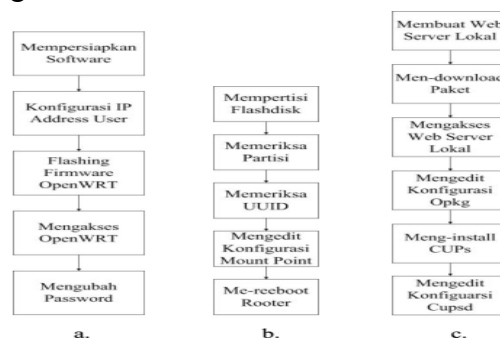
Mempersiapkan Software

Konfigurasi IP Address User

Flashing Firmware OpenWRT

Mengakses OpenWRT

Mengubah Password

a.

Mempertisi Flashdisk

Memeriksa Partisi

Memeriksa UUID

Mengedit Konfigurasi Mount Point

Me-reeboot Rooter

b.

Membuat Web Server Lokal

Men-download Paket

Mengakses Web Server Lokal

Mengedit Konfigurasi Opkg

Meng-install CUPs

Mengedit Konfiguarsi Cupsd

c.